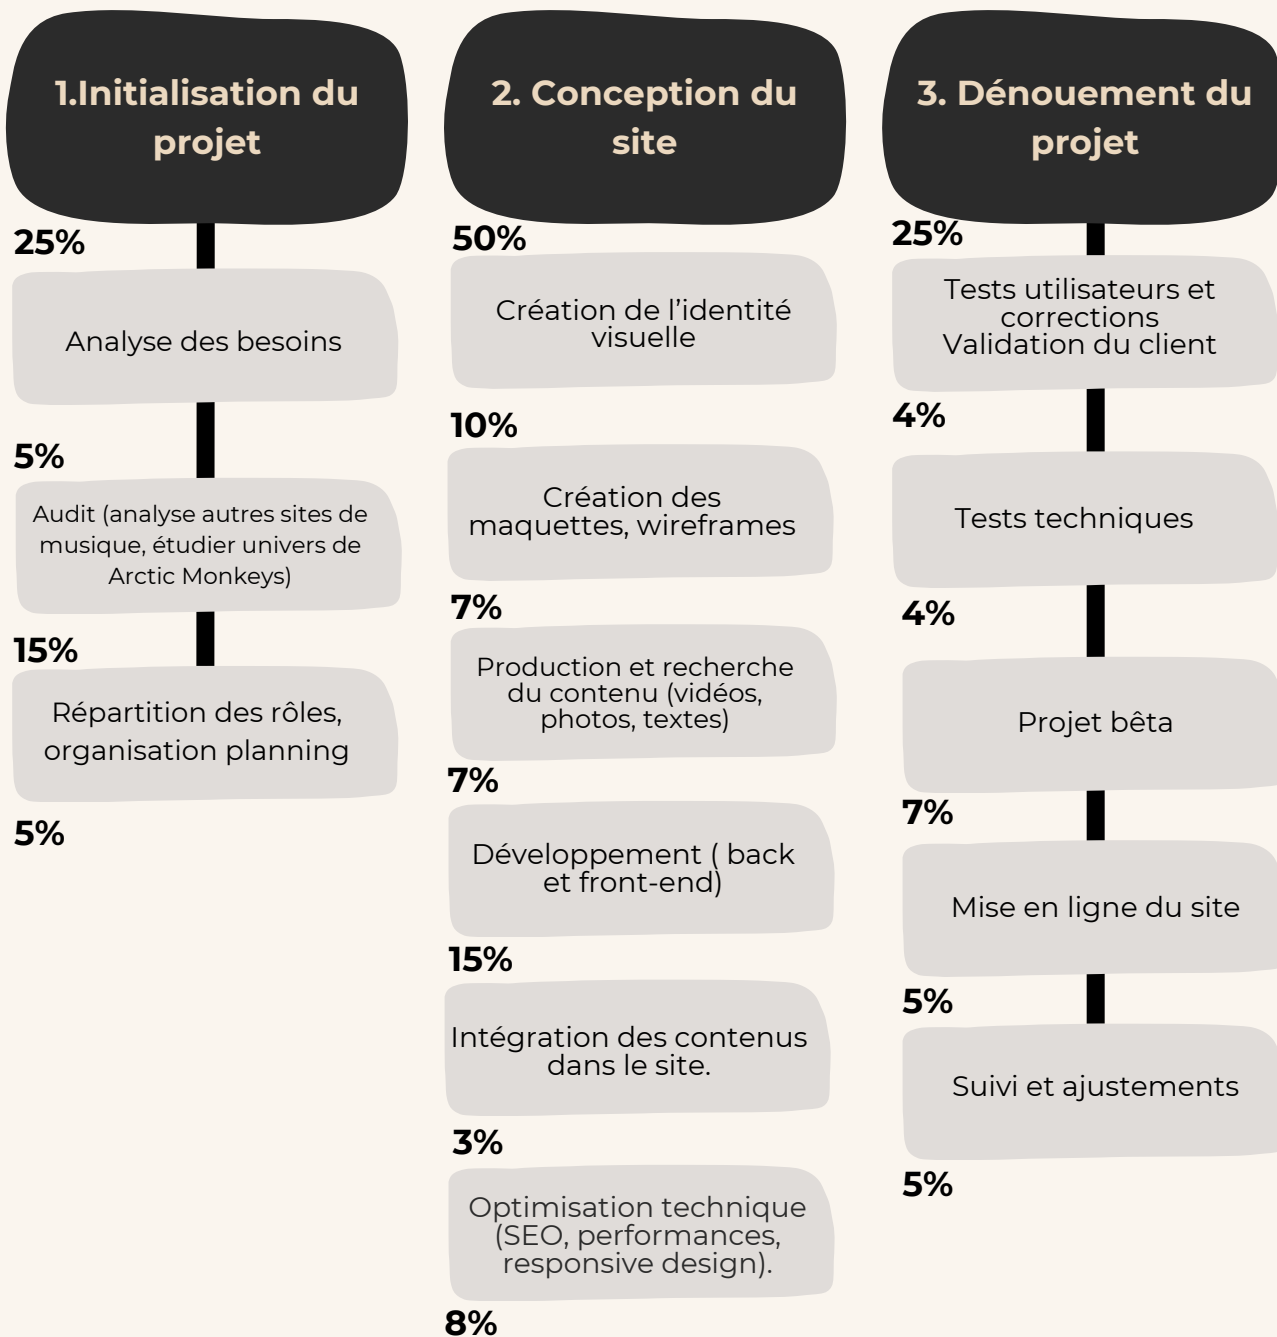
1.Initialisation du projet

25%

Analyse des besoins

5%

Audit (analyse autres sites de musique, étudier univers de Arctic Monkeys)

15%

Répartition des rôles, organisation planning

5%

2. Conception du site

50%

Création de l'identité visuelle

10%

Création des maquettes, wireframes

7%

Production et recherche du contenu (vidéos, photos, textes)

7%

Développement ( back et front-end)

15%

Intégration des contenus dans le site.

3%

Optimisation technique (SEO, performances, responsive design).

8%

3. Dénouement du projet

25%

Tests utilisateurs et corrections Validation du client

4%

Tests techniques

4%

Projet bêta

7%

Mise en ligne du site

5%

Suivi et ajustements

5%